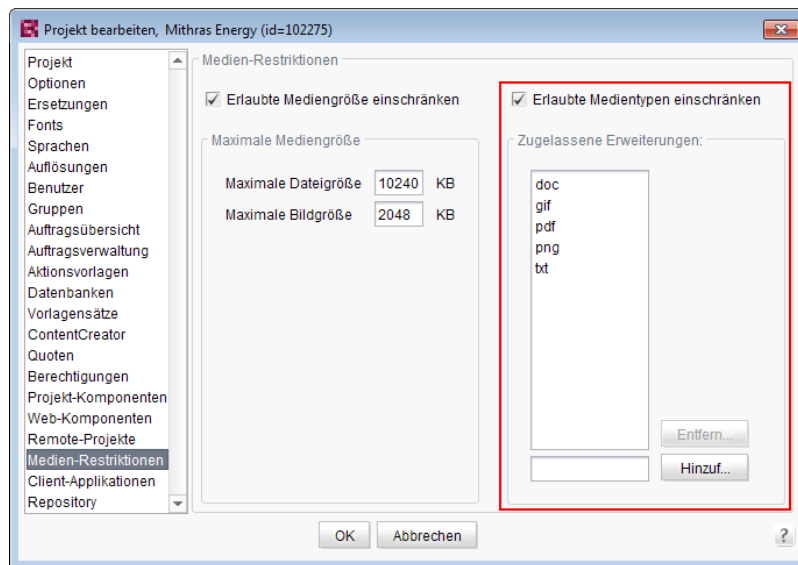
Projekt bearbeiten, Mithras Energy (id=102275)

Projekt
Optionen
Ersetzungen
Fonts
Sprachen
Auflösungen
Benutzer
Gruppen
Auftragsübersicht
Auftragsverwaltung
Aktionsvorlagen
Datenbanken
Vorlagensätze
ContentCreator
Quoten
Berechtigungen
Projekt-Komponenten
Web-Komponenten
Remote-Projekte
Medien-Restriktionen
Client-Applikationen
Repository

Medien-Restriktionen

Erlaubte Mediengröße einschränken

Maximale Mediengröße

Maximale Dateigröße 10240 KB
Maximale Bildgröße 2048 KB

Erlaubte Medientypen einschränken

Zugelassene Erweiterungen:

doc
gif
pdf
png
txt

Entfern...
Hinzuf...

OK Abbrechen

?